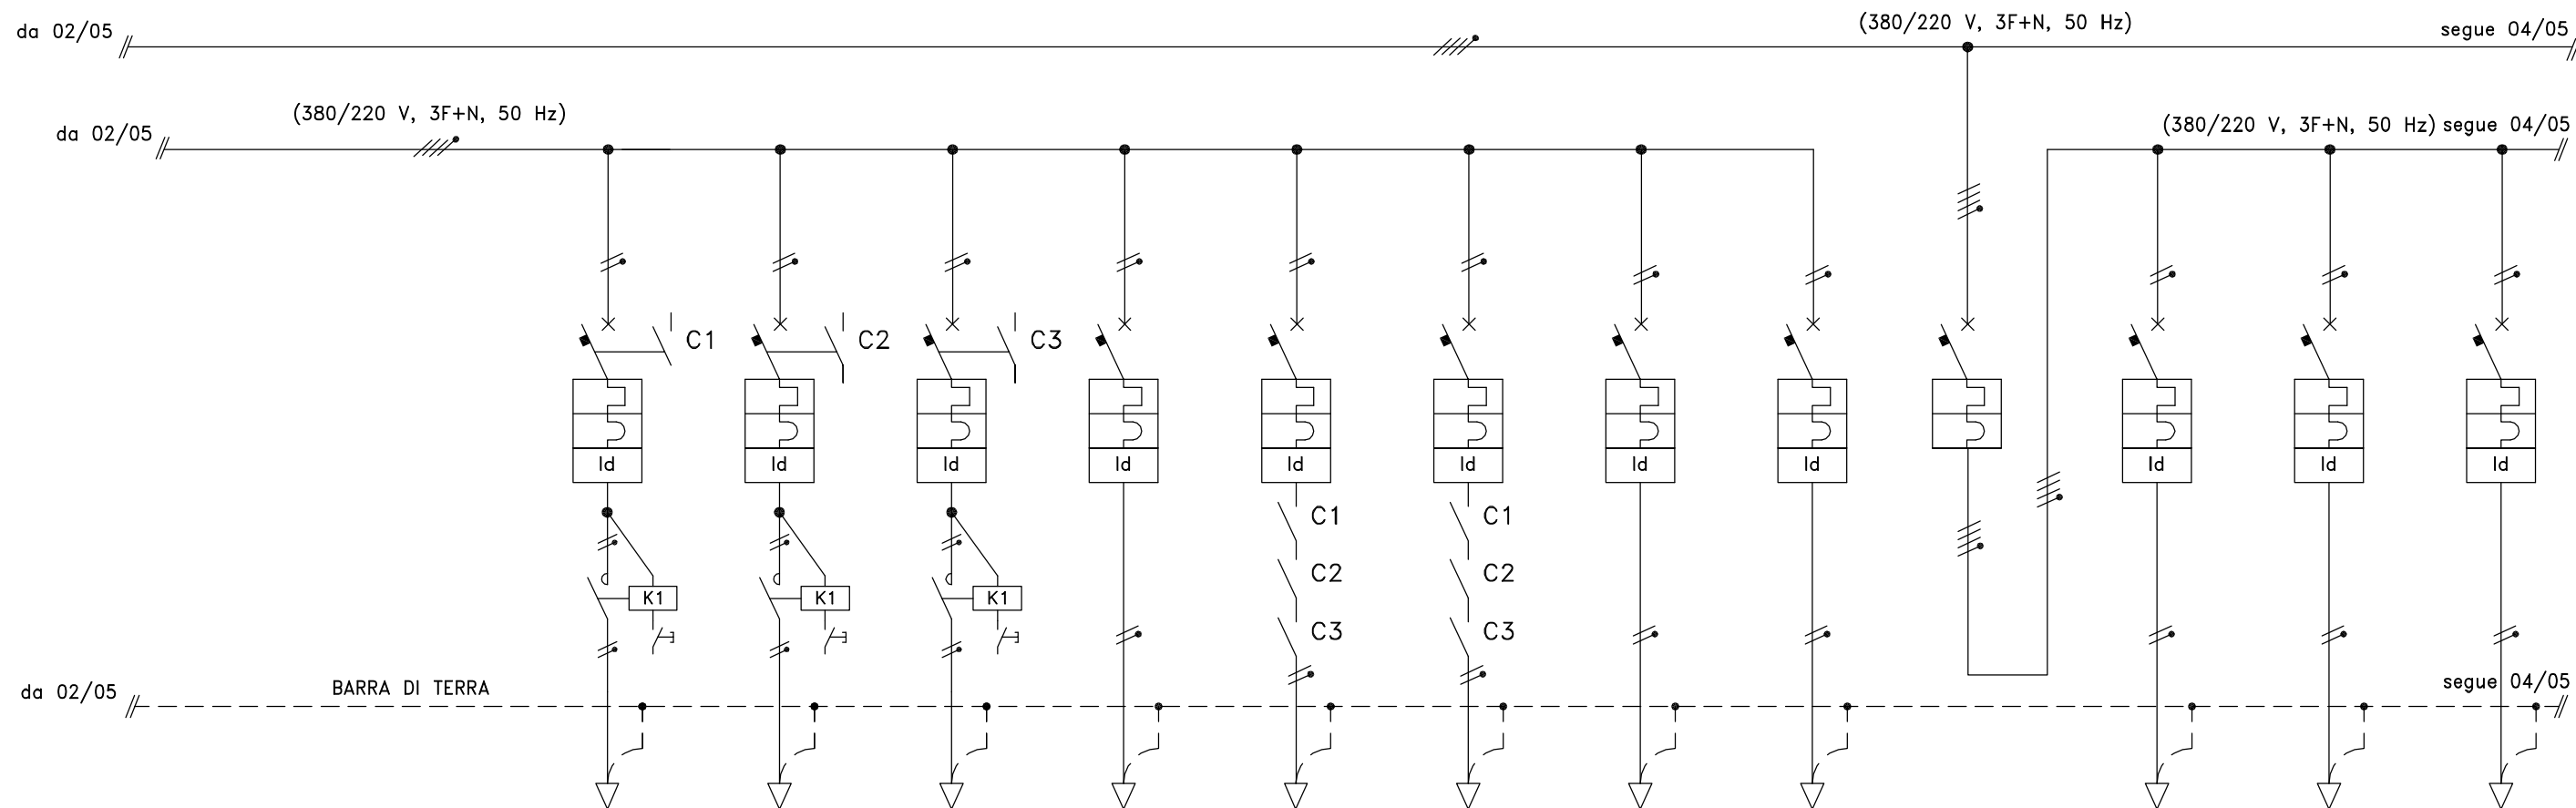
da 02/05

(380/220 V, 3F+N, 50 Hz)

segue 04/05

da 02/05

(380/220 V, 3F+N, 50 Hz)

(380/220 V, 3F+N, 50 Hz) segue 04/05

C1

C2

C3

Id

Id

Id

Id

Id

Id

Id

Id

Id

Id

Id

K1

K1

K1

C1

C2

C3

C1

C2

C3

da 02/05

BARRA DI TERRA

segue 04/05